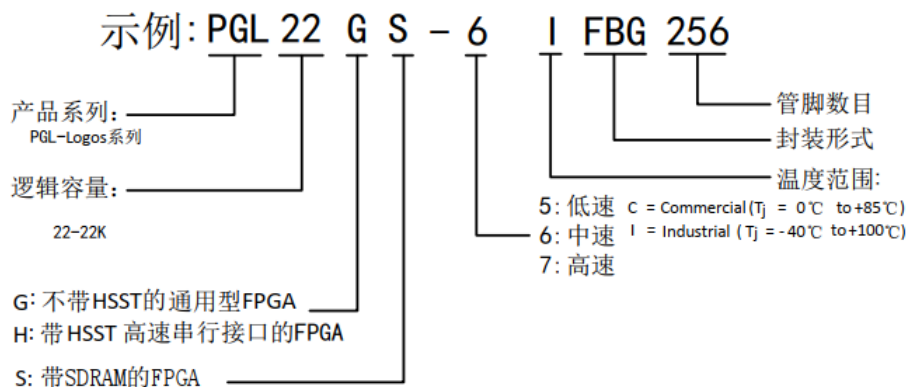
示例: PGL 22 G S - 6 I FBG 256

产品系列:
PGL-Logos系列

逻辑容量:
22-22K

G: 不带HSST的通用型FPGA
H: 带 HSST 高速串行接口的FPGA
S: 带SDRAM的FPGA

管脚数目
封装形式
温度范围:
C = Commercial ($T_j$ = 0℃ to +85℃)
I = Industrial ($T_j$ = -40℃ to +100℃)

5: 低速
6: 中速
7: 高速